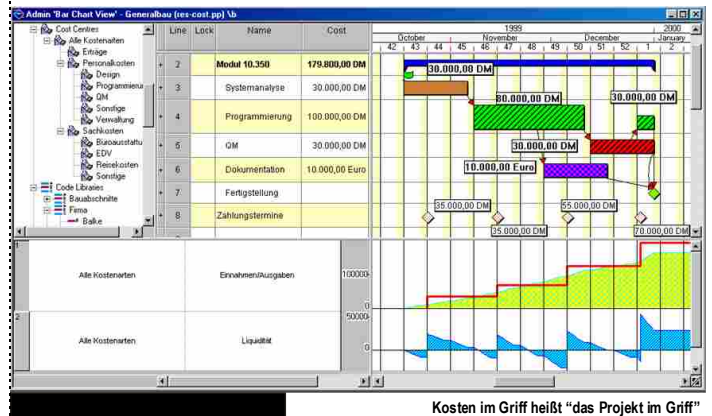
Admin 'Bar Chart View' - Generalbau (res-cost.pp) \b

Cost Centres
Alle Kostenarten
Erträge
Personalkosten
Design
Programmieru
QM
Sonstige
Verwaltung
Sachkosten
Büroausstattu
EDV
Reisekosten
Sonstige
Code Libraries
Bauabschnitte
Firma
Balke

| | Line | Lock | Name | Cost |
|---|---|---|---|---|
| + | 2 | | Modul 10.350 | 179.800,00 DM |
| + | 3 | | Systemanalyse | 30.000,00 DM |
| + | 4 | | Programmierung | 100.000,00 DM |
| + | 5 | | QM | 30.000,00 DM |
| + | 6 | | Dokumentation | 10.000,00 Euro |
| + | 7 | | Fertigstellung | |
| + | 8 | | Zahlungstermine | |

1999
October November December
2000
January
42 43 44 45 46 47 48 49 50 51 52 1 2

30.000,00 DM
80.000,00 DM
30.000,00 DM
30.000,00 DM
10.000,00 Euro
35.000,00 DM
55.000,00 DM
35.000,00 DM
70.000,00 DM

1 Alle Kostenarten Einnahmen/Ausgaben 100000 0
2 Alle Kostenarten Liquidität 50000 0

Kosten im Griff heißt "das Projekt im Griff"